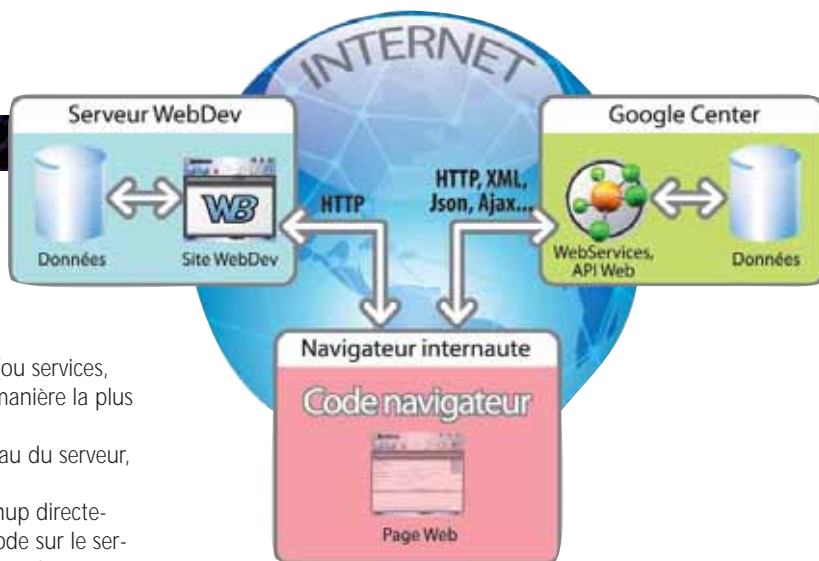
INTERNET

Serveur WebDev

WB

Données

Site WebDev

HTTP

HTTP, XML, Json, Ajax...

Google Center

WebServices, API Web

Données

Navigateur internaute

Code navigateur

Page Web

ou services, manière la plus

au du serveur,

up directe- ode sur le ser-